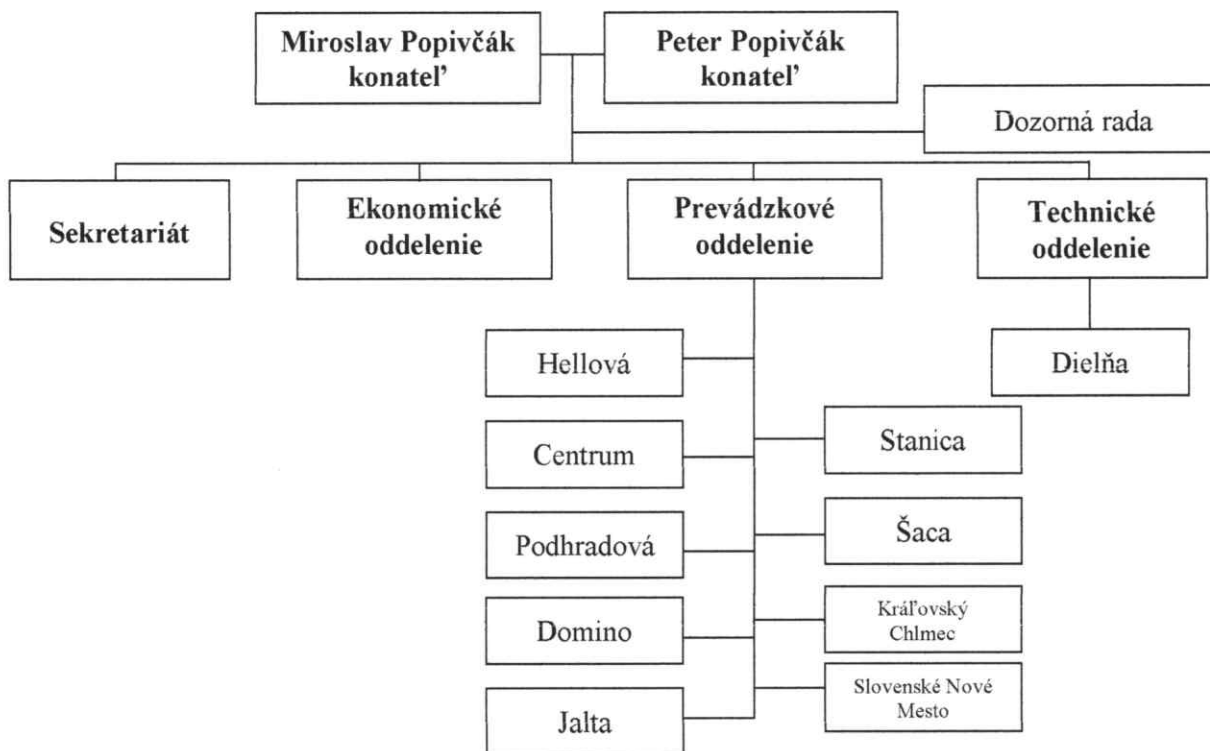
Miroslav Popivčák konateľ

Peter Popivčák konateľ

Dozorná rada

Sekretariát

Ekonomické oddelenie

Prevádzkové oddelenie

Technické oddelenie

Hellová

Dielňa

Centrum

Stanica

Podhradová

Šaca

Domino

Kráľovský Chlmec

Jalta

Slovenské Nové Mesto